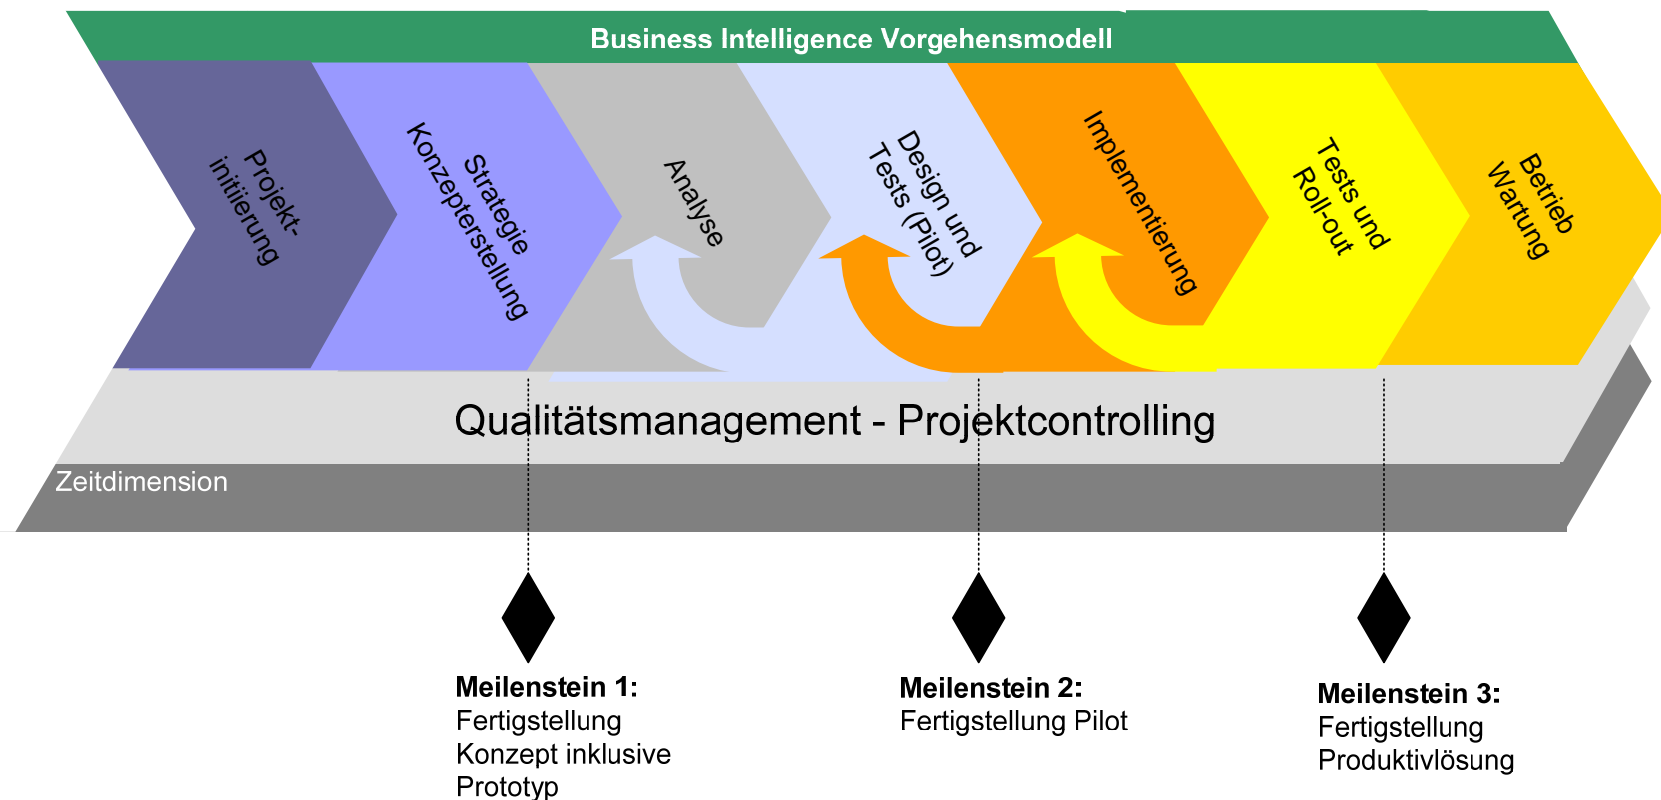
Business Intelligence Vorgehensmodell

Projektinitiierung

Strategie Konzepterstellung

Analyse

Design und Tests (Pilot)

Implementierung

Tests und Roll-out

Betrieb Wartung

Qualitätsmanagement - Projektcontrolling

Zeitdimension

Meilenstein 1:
Fertigstellung Konzept inklusive Prototyp

Meilenstein 2:
Fertigstellung Pilot

Meilenstein 3:
Fertigstellung Produktivlösung